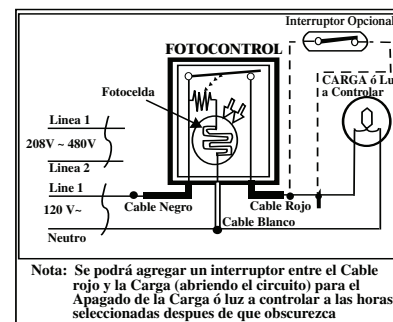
Interruptor Opcional

FOTOCONTROL

Fotocelda

CARGA ó Lu a Controlar

Linea 1

208V ~ 480V

Linea 2

Line 1

120 V~

Neutro

Cable Negro

Cable Rojo

Cable Blanco

Nota: Se podrá agregar un interruptor entre el Cable rojo y la Carga (abriendo el circuito) para el Apagado de la Carga ó luz a controlar a las horas seleccionadas despues de que obscurezca